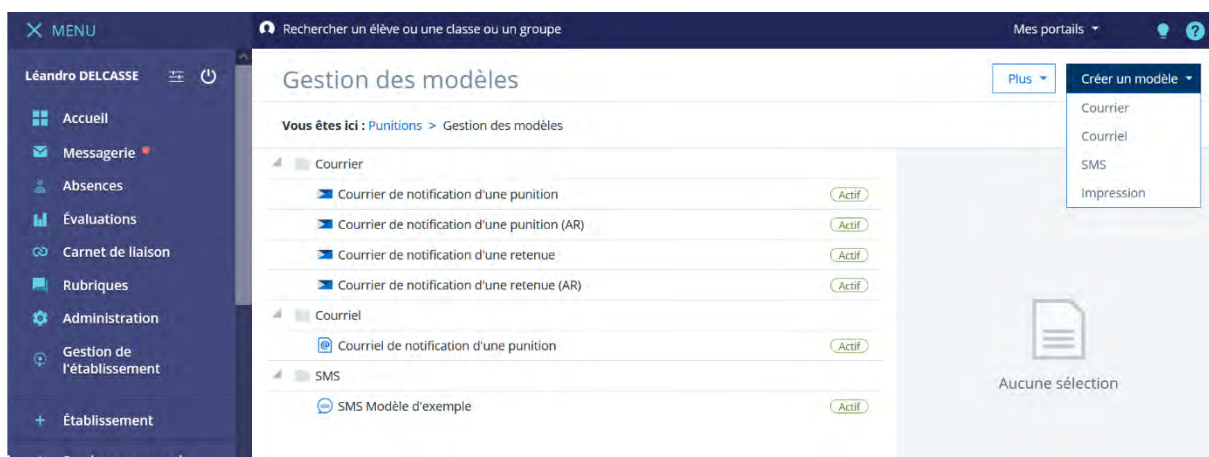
MENU

Rechercher un élève ou une classe ou un groupe

Mes portails

Léandro DELCASSE

Accueil

Messagerie

Absences

Évaluations

Carnet de liaison

Rubriques

Administration

Gestion de l'établissement

Établissement

Gestion des modèles

Plus

Créer un modèle

Courrier

Courriel

SMS

Impression

Vous êtes ici : Punitions > Gestion des modèles

Courrier

Courrier de notification d'une punition Actif

Courrier de notification d'une punition (AR) Actif

Courrier de notification d'une retenue Actif

Courrier de notification d'une retenue (AR) Actif

Courriel

Courriel de notification d'une punition Actif

SMS

SMS Modèle d'exemple Actif

Aucune sélection